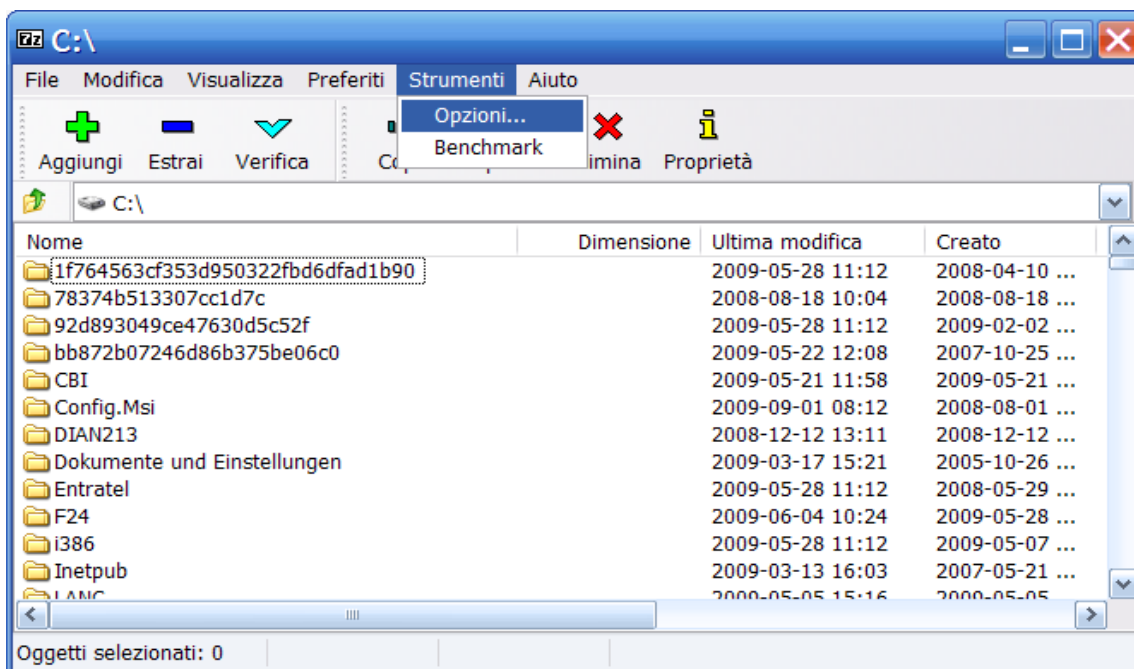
7z C:\

File Modifica Visualizza Preferiti Strumenti Aiuto

Opzioni...
Benchmark

Aggiungi Estrai Verifica Co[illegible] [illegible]imina Proprietà

C:\

| Nome | Dimensione | Ultima modifica | Creato |
|---|---|---|---|
| 1f764563cf353d950322fbd6dfad1b90 | | 2009-05-28 11:12 | 2008-04-10 ... |
| 78374b513307cc1d7c | | 2008-08-18 10:04 | 2008-08-18 ... |
| 92d893049ce47630d5c52f | | 2009-05-28 11:12 | 2009-02-02 ... |
| bb872b07246d86b375be06c0 | | 2009-05-22 12:08 | 2007-10-25 ... |
| CBI | | 2009-05-21 11:58 | 2009-05-21 ... |
| Config.Msi | | 2009-09-01 08:12 | 2008-08-01 ... |
| DIAN213 | | 2008-12-12 13:11 | 2008-12-12 ... |
| Dokumente und Einstellungen | | 2009-03-17 15:21 | 2005-10-26 ... |
| Entratel | | 2009-05-28 11:12 | 2008-05-29 ... |
| F24 | | 2009-06-04 10:24 | 2009-05-28 ... |
| i386 | | 2009-05-28 11:12 | 2009-05-07 ... |
| Inetpub | | 2009-03-13 16:03 | 2007-05-21 ... |
| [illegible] | | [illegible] | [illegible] |

Oggetti selezionati: 0